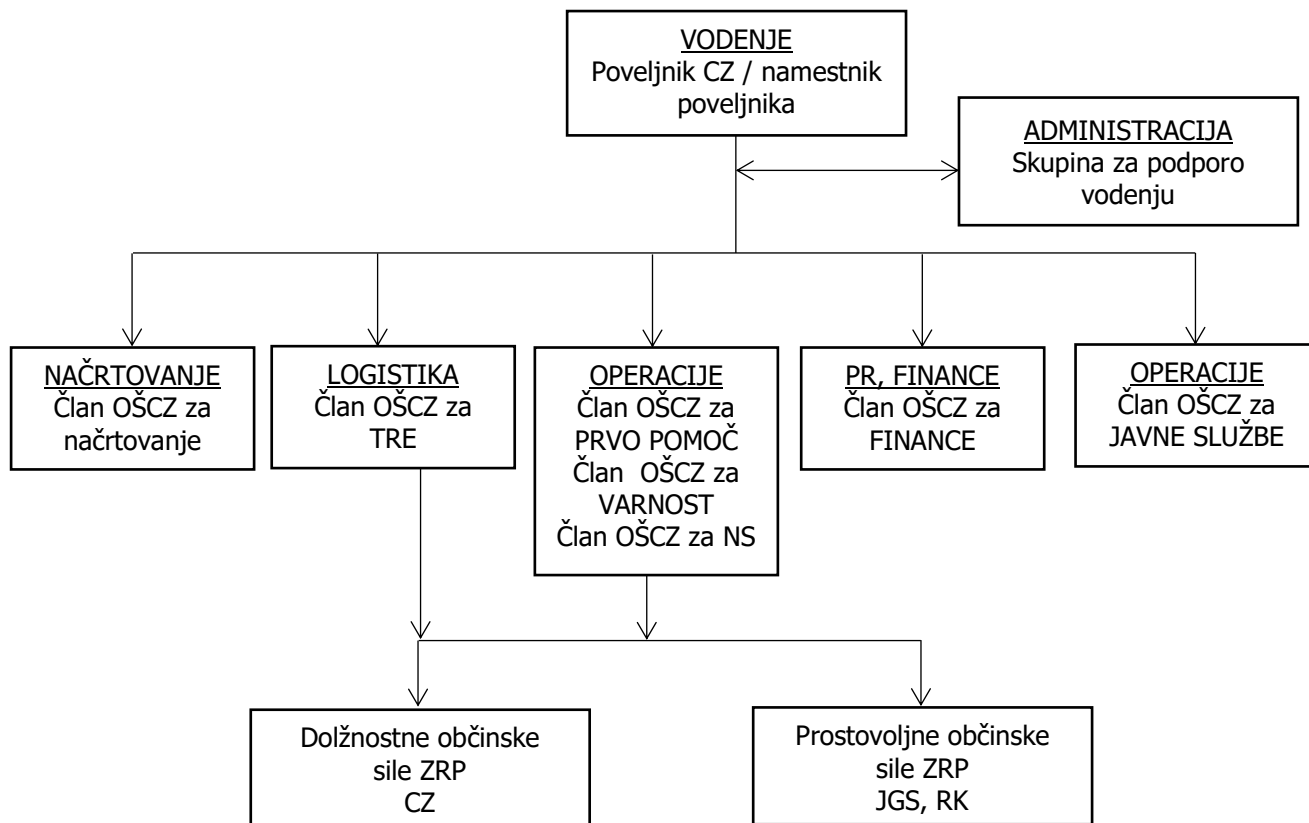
VODENJE
Poveljnik CZ / namestnik poveljnika

ADMINISTRACIJA
Skupina za podporo vodenju

NAČRTOVANJE
Član OŠCZ za načrtovanje

LOGISTIKA
Član OŠCZ za TRE

OPERACIJE
Član OŠCZ za PRVO POMOČ
Član OŠCZ za VARNOST
Član OŠCZ za NS

PR, FINANCE
Član OŠCZ za FINANCE

OPERACIJE
Član OŠCZ za JAVNE SLUŽBE

Dolžnostne občinske sile ZRP
CZ

Prostovoljne občinske sile ZRP
JGS, RK